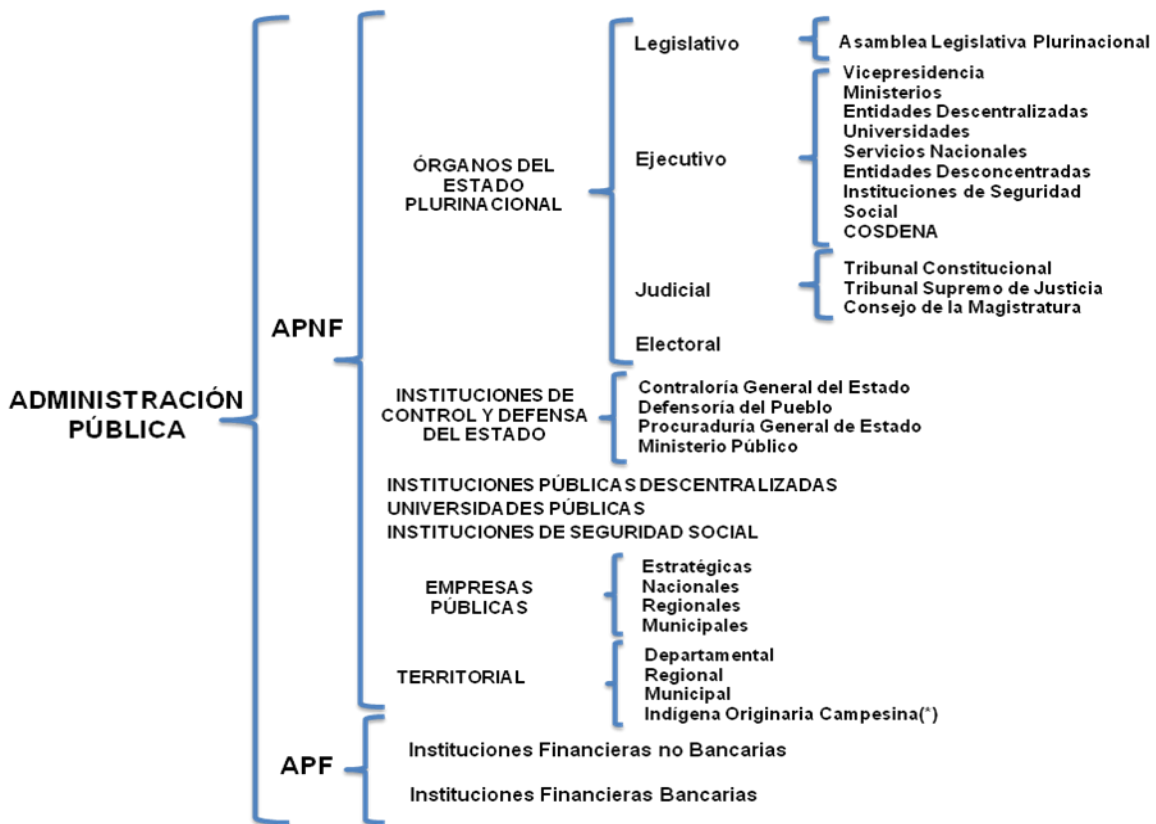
ADMINISTRACIÓN PÚBLICA

APNF

ÓRGANOS DEL ESTADO PLURINACIONAL

Legislativo

Asamblea Legislativa Plurinacional

Ejecutivo

Vicepresidencia
Ministerios
Entidades Descentralizadas
Universidades
Servicios Nacionales
Entidades Desconcentradas
Instituciones de Seguridad Social
COSDENA

Judicial

Tribunal Constitucional
Tribunal Supremo de Justicia
Consejo de la Magistratura

Electoral

INSTITUCIONES DE CONTROL Y DEFENSA DEL ESTADO

Contraloría General del Estado
Defensoría del Pueblo
Procuraduría General de Estado
Ministerio Público

INSTITUCIONES PÚBLICAS DESCENTRALIZADAS
UNIVERSIDADES PÚBLICAS
INSTITUCIONES DE SEGURIDAD SOCIAL

EMPRESAS PÚBLICAS

Estratégicas
Nacionales
Regionales
Municipales

TERRITORIAL

Departamental
Regional
Municipal
Indígena Originaria Campesina(*)

APF

Instituciones Financieras no Bancarias

Instituciones Financieras Bancarias